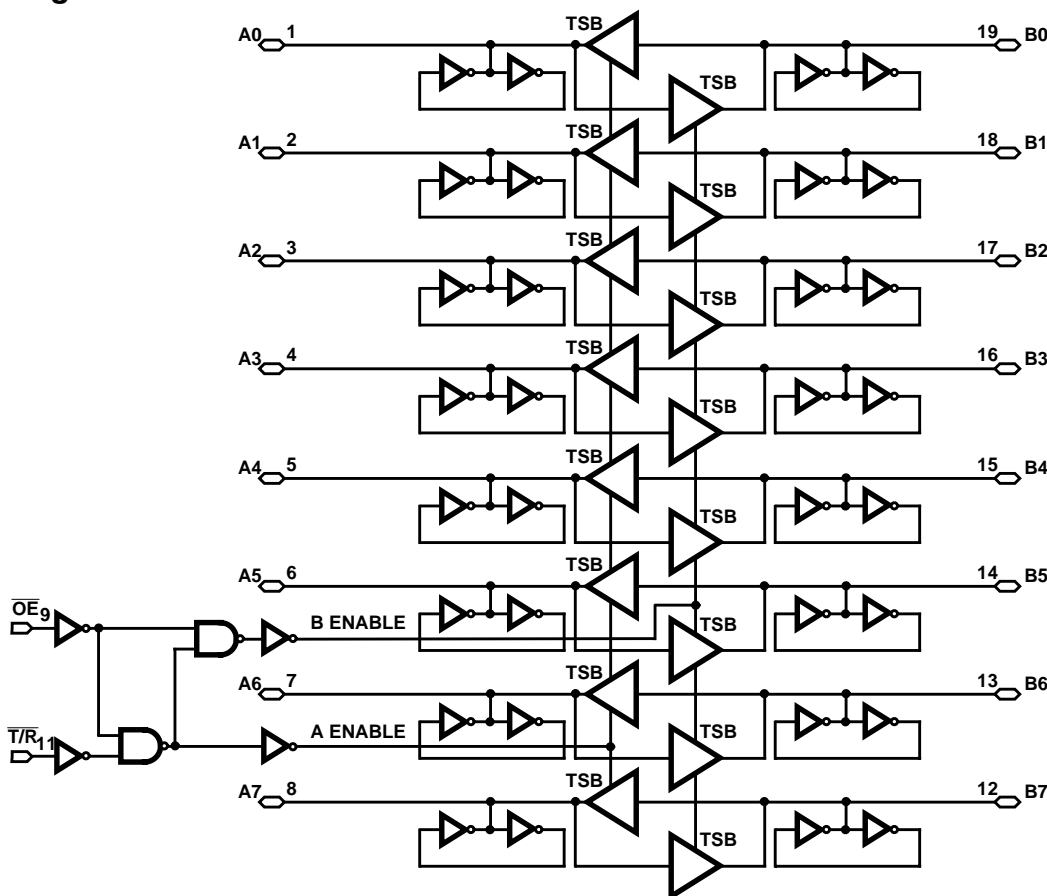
A0 1
TSB
19 B0
TSB
A1 2
TSB
18 B1
TSB
A2 3
TSB
17 B2
TSB
A3 4
TSB
16 B3
TSB
A4 5
TSB
15 B4
TSB
A5 6
TSB
14 B5
$\overline{OE}$ 9
B ENABLE
TSB
A6 7
TSB
13 B6
$\overline{T/R}$ 11
A ENABLE
TSB
A7 8
TSB
12 B7
TSB